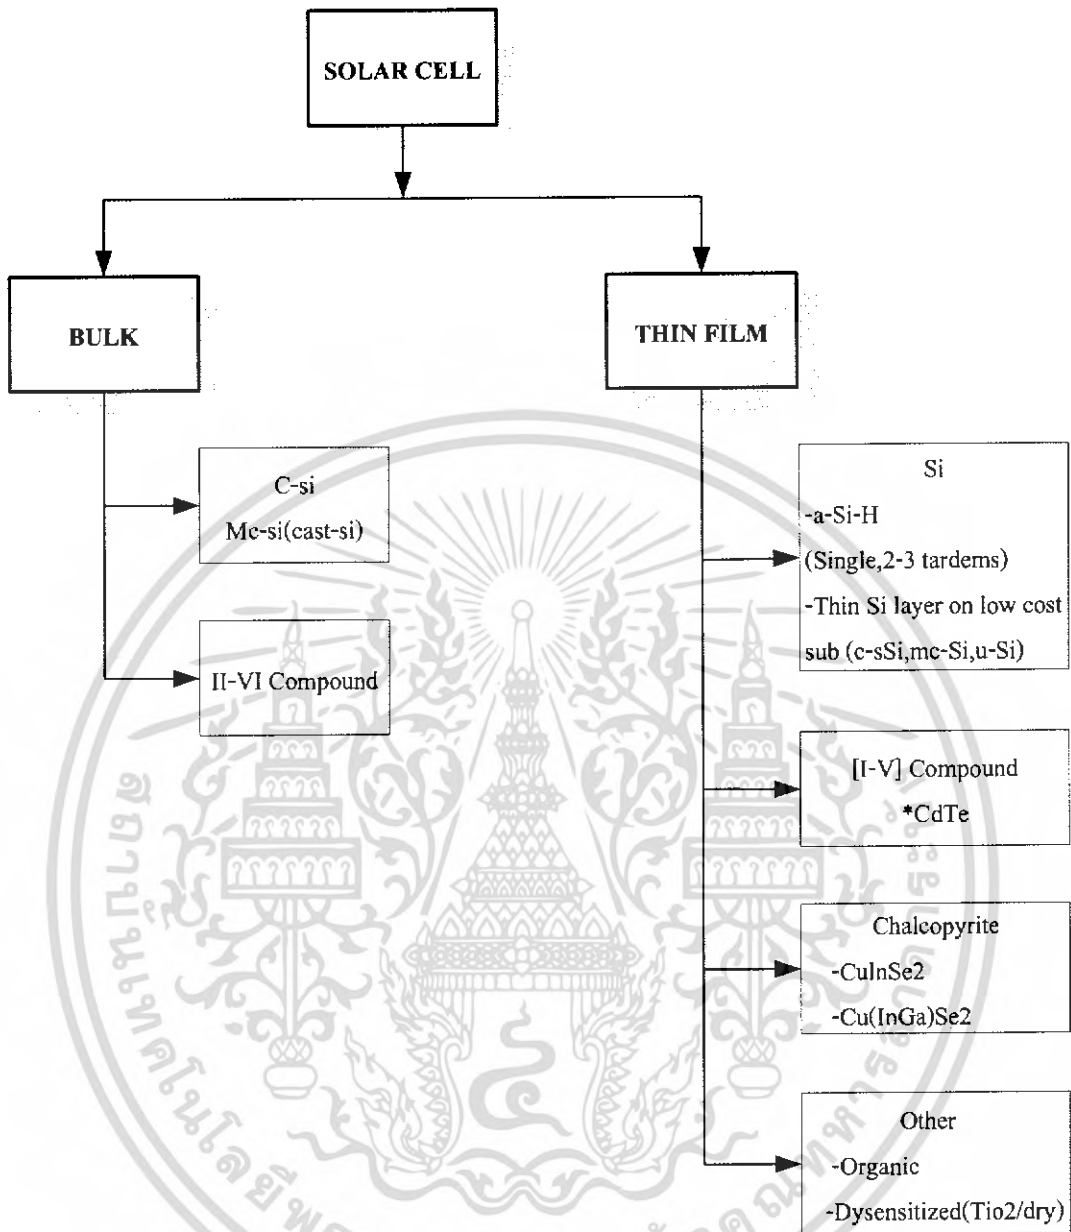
SOLAR CELL

BULK

THIN FILM

C-si
Mc-si(cast-si)

II-VI Compound

Si
-a-Si-H
(Single,2-3 tardems)
-Thin Si layer on low cost sub (c-sSi,mc-Si,u-Si)

[I-V] Compound
*CdTe

Chalcopyrite
-CuInSe2
-Cu(InGa)Se2

Other
-Organic
-Dysensitized(Tio2/dry)